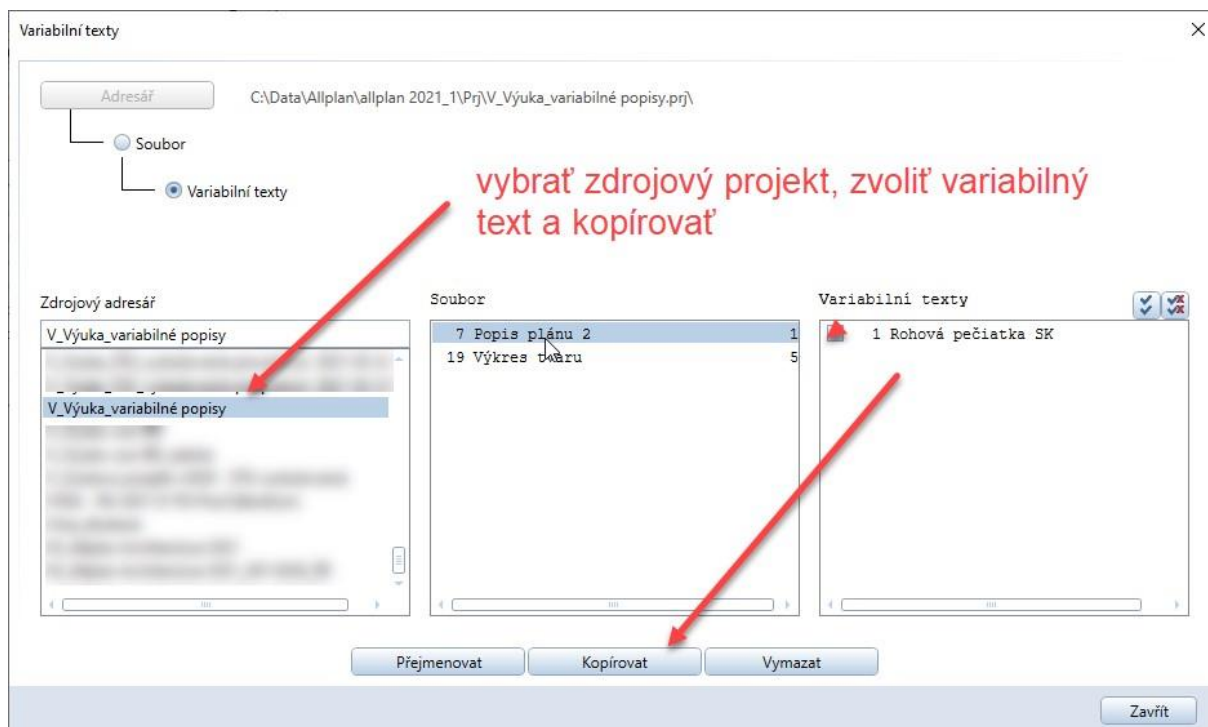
Variabilní texty

Adresář

C:\Data\Allplan\allplan 2021_1\Prj\V_Výuka_variabilné popisy.prj\

Soubor

Variabilní texty

vybrať zdrojový projekt, zvoliť variabilný text a kopírovať

Zdrojový adresář

V_Výuka_variabilné popisy

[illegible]

V_Výuka_variabilné popisy

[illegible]

Soubor

| 7 Popis plánu 2 | 1 |
|---|---|
| 19 Výkres t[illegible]aru | 5 |

Variabilní texty

1 Rohová pečiatka SK

Přejmenovat

Kopírovat

Vymazat

Zavřít